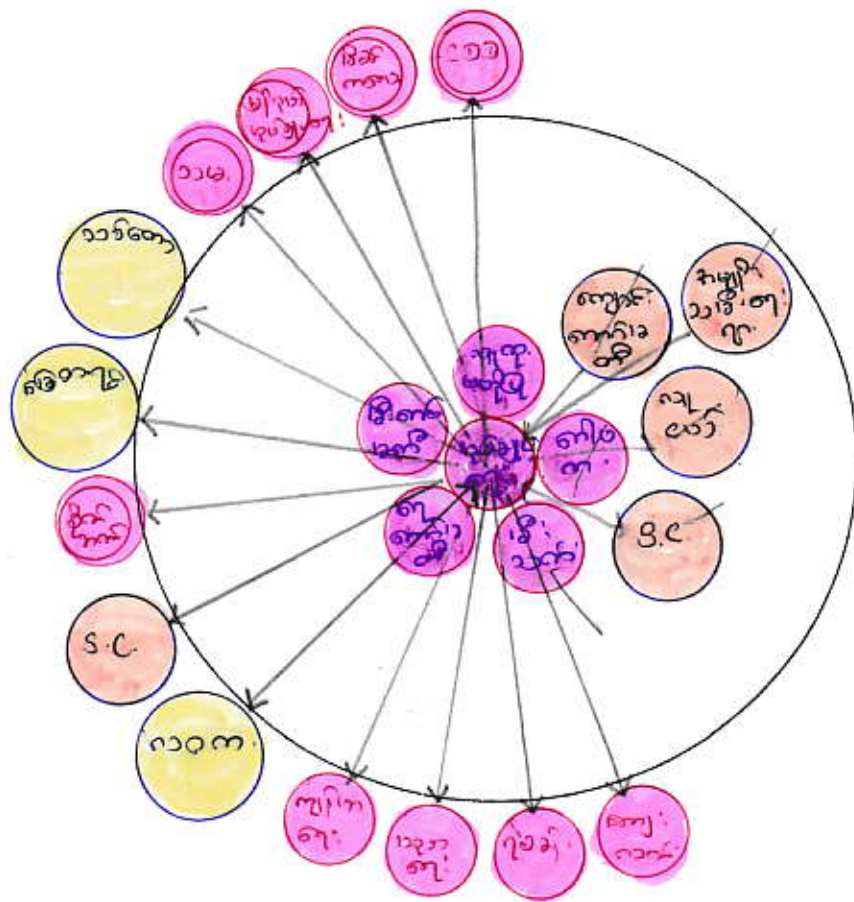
ဥဒဒ

ဒြဗ်
ကဒ္ဒား

ဝါ၊ပဒါ
ဘုရှား

ဘသေ

ဘဒ်ဂြေ

ဆွေဘာမ

S.C.

ဂဂဝက

ဒြဒ်ကြောင်

ကျောင်း
ကော်မတီ

ဆရာ
ဦးဘဒ်
ဂျ

ဂရင်
ဖဘ်

G.C

ရှာရှ
ဆရိပ်

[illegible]

ဝါယဒ
ဘ

ဒြဗ်ဂေ
သနို

ဂျ
တော်မ
ဂိ

ဖိုး
သင်

ကျော်ကဒ
ဒု

ဘဒ္ဒဘ
ဒု

ဂုဒ္ဓု

ရောကုး
ဂဝဒ်